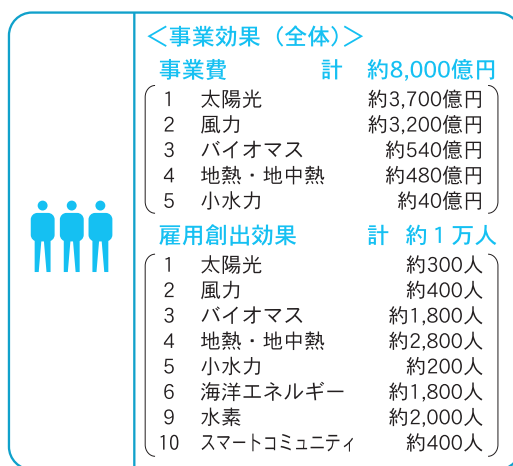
＜事業効果（全体）＞

事業費　計　約8,000億円

| | | |
|---|---|---|
| 1 | 太陽光 | 約3,700億円 |
| 2 | 風力 | 約3,200億円 |
| 3 | バイオマス | 約540億円 |
| 4 | 地熱・地中熱 | 約480億円 |
| 5 | 小水力 | 約40億円 |

雇用創出効果　計　約１万人

| | | |
|---|---|---|
| 1 | 太陽光 | 約300人 |
| 2 | 風力 | 約400人 |
| 3 | バイオマス | 約1,800人 |
| 4 | 地熱・地中熱 | 約2,800人 |
| 5 | 小水力 | 約200人 |
| 6 | 海洋エネルギー | 約1,800人 |
| 9 | 水素 | 約2,000人 |
| 10 | スマートコミュニティ | 約400人 |